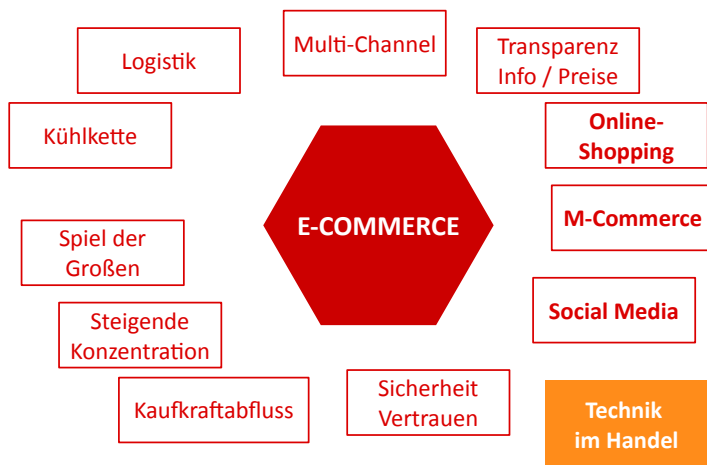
Multi-Channel

Logistik

Transparenz
Info / Preise

Kühlkette

Online-
Shopping

E-COMMERCE

M-Commerce

Spiel der
Großen

Social Media

Steigende
Konzentration

Kaufkraftabfluss

Sicherheit
Vertrauen

Technik
im Handel